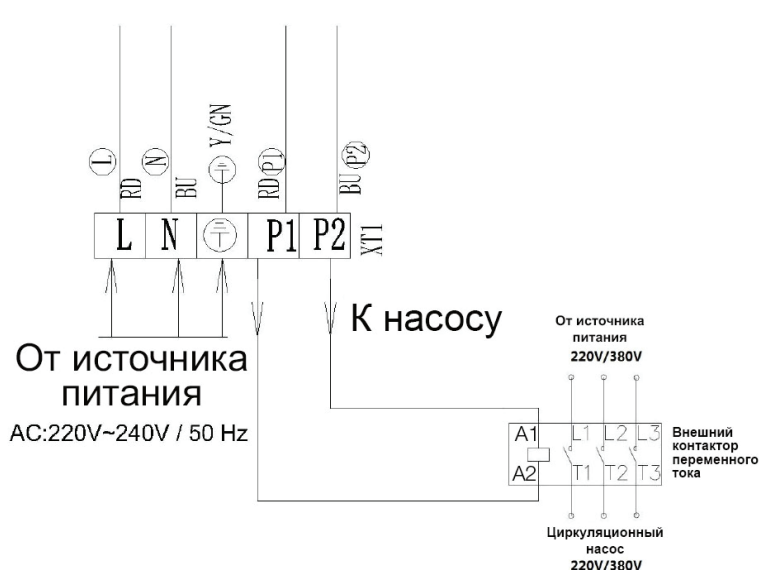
L
RD
N
BU
Y/GN
RD P1
BU P2

L N P1 P2 XT1

К насосу

От источника питания
AC:220V~240V / 50 Hz

От источника питания
220V/380V

A1
A2
L1 L2 L3
T1 T2 T3

Внешний контактор переменного тока

Циркуляционный насос
220V/380V